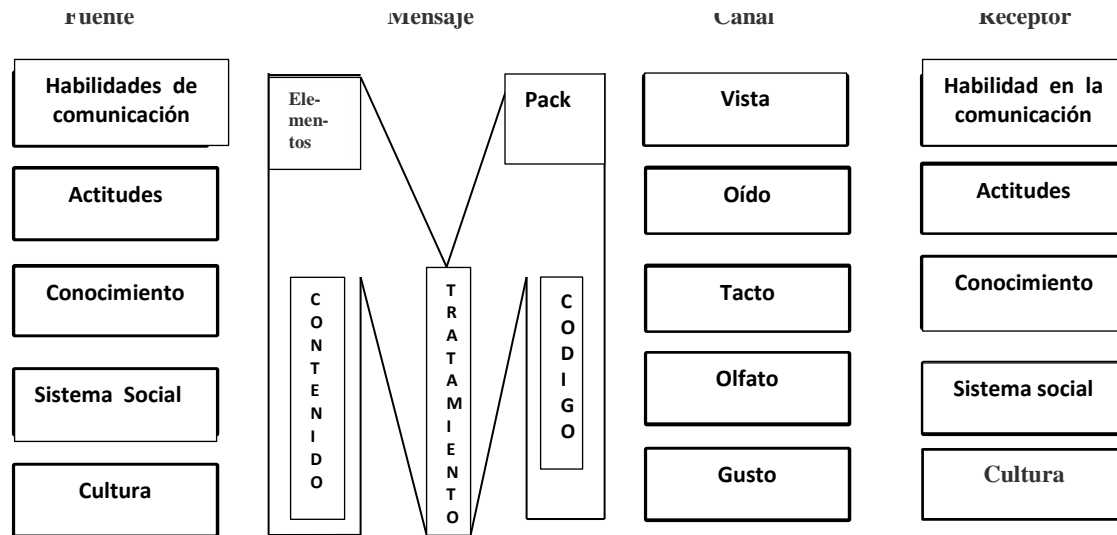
Fuente

Mensaje

Canal

Receptor

Habilidades de comunicación

Actitudes

Conocimiento

Sistema Social

Cultura

Elementos

Pack

CONTENIDO

TRATAMIENTO

CODIGO

Vista

Oído

Tacto

Olfato

Gusto

Habilidad en la comunicación

Actitudes

Conocimiento

Sistema social

Cultura